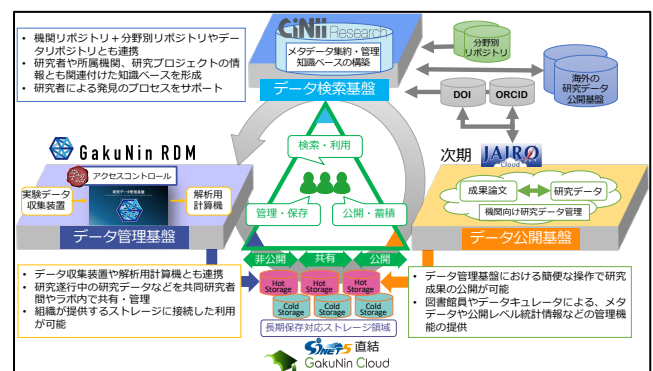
• 機関リポジトリ＋分野別リポジトリやデータリポジトリとも連携
• 研究者や所属機関、研究プロジェクトの情報とも関連付けた知識ベースを形成
• 研究者による発見のプロセスをサポート

CiNii Research

メタデータ集約・管理
知識ベースの構築

データ検索基盤

分野別リポジトリ

DOI

ORCID

海外の研究データ公開基盤

GakuNin RDM

アクセスコントロール

実験データ収集装置

解析用計算機

データ管理基盤

検索・利用

管理・保存

公開・蓄積

次期 JAIRO Cloud

成果論文

研究データ

機関向け研究データ管理

データ公開基盤

非公開

共有

公開

Hot Storage

Hot Storage

Hot Storage

Cold Storage

Cold Storage

長期保存対応ストレージ領域

• データ収集装置や解析用計算機とも連携
• 研究遂行中の研究データなどを共同研究者間やラボ内で共有・管理
• 組織が提供するストレージに接続した利用が可能

• データ管理基盤における簡便な操作で研究成果の公開が可能
• 図書館員やデータキュレータによる、メタデータや公開レベル統計情報などの管理機能の提供

SINET5 直結

GakuNin Cloud